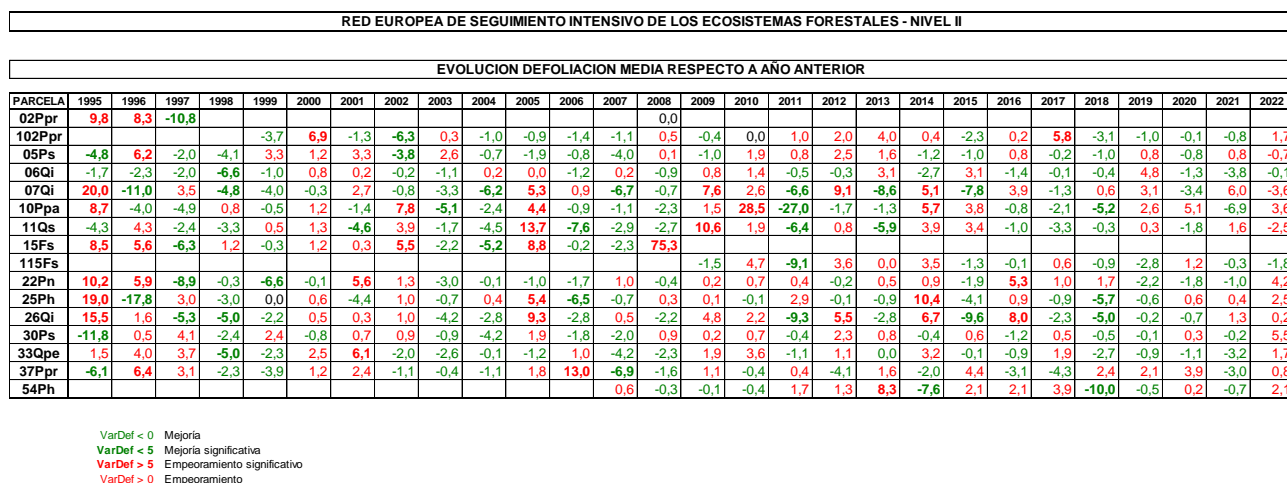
RED EUROPEA DE SEGUIMIENTO INTENSIVO DE LOS ECOSISTEMAS FORESTALES - NIVEL II

EVOLUCION DEFOLIACION MEDIA RESPECTO A AÑO ANTERIOR

| PARCELA | 1995 | 1996 | 1997 | 1998 | 1999 | 2000 | 2001 | 2002 | 2003 | 2004 | 2005 | 2006 | 2007 | 2008 | 2009 | 2010 | 2011 | 2012 | 2013 | 2014 | 2015 | 2016 | 2017 | 2018 | 2019 | 2020 | 2021 | 2022 |
|---|---|---|---|---|---|---|---|---|---|---|---|---|---|---|---|---|---|---|---|---|---|---|---|---|---|---|---|---|
| 02Ppr | 9,8 | 8,3 | -10,8 | | | | | | | | | | | 0,0 | | | | | | | | | | | | | | |
| 102Ppr | | | | | -3,7 | 6,9 | -1,3 | -6,3 | 0,3 | -1,0 | -0,9 | -1,4 | -1,1 | 0,5 | -0,4 | 0,0 | 1,0 | 2,0 | 4,0 | 0,4 | -2,3 | 0,2 | 5,8 | -3,1 | -1,0 | -0,1 | -0,8 | 1,7 |
| 05Ps | -4,8 | 6,2 | -2,0 | -4,1 | 3,3 | 1,2 | 3,3 | -3,8 | 2,6 | -0,7 | -1,9 | -0,8 | -4,0 | 0,1 | -1,0 | 1,9 | 0,8 | 2,5 | 1,6 | -1,2 | -1,0 | 0,8 | -0,2 | -1,0 | 0,8 | -0,8 | 0,8 | -0,7 |
| 06Qi | -1,7 | -2,3 | -2,0 | -6,6 | -1,0 | 0,8 | 0,2 | -0,2 | -1,1 | 0,2 | 0,0 | -1,2 | 0,2 | -0,9 | 0,8 | 1,4 | -0,5 | -0,3 | 3,1 | -2,7 | 3,1 | -1,4 | -0,1 | -0,4 | 4,8 | -1,3 | -3,8 | -0,1 |
| 07Qi | 20,0 | -11,0 | 3,5 | -4,8 | -4,0 | -0,3 | 2,7 | -0,8 | -3,3 | -6,2 | 5,3 | 0,9 | -6,7 | -0,7 | 7,6 | 2,6 | -6,6 | 9,1 | -8,6 | 5,1 | -7,8 | 3,9 | -1,3 | 0,6 | 3,1 | -3,4 | 6,0 | -3,6 |
| 10Ppa | 8,7 | -4,0 | -4,9 | 0,8 | -0,5 | 1,2 | -1,4 | 7,8 | -5,1 | -2,4 | 4,4 | -0,9 | -1,1 | -2,3 | 1,5 | 28,5 | -27,0 | -1,7 | -1,3 | 5,7 | 3,8 | -0,8 | -2,1 | -5,2 | 2,6 | 5,1 | -6,9 | 3,6 |
| 11Qs | -4,3 | 4,3 | -2,4 | -3,3 | 0,5 | 1,3 | -4,6 | 3,9 | -1,7 | -4,5 | 13,7 | -7,6 | -2,9 | -2,7 | 10,6 | 1,9 | -6,4 | 0,8 | -5,9 | 3,9 | 3,4 | -1,0 | -3,3 | -0,3 | 0,3 | -1,8 | 1,6 | -2,5 |
| 15Fs | 8,5 | 5,6 | -6,3 | 1,2 | -0,3 | 1,2 | 0,3 | 5,5 | -2,2 | -5,2 | 8,8 | -0,2 | -2,3 | 75,3 | | | | | | | | | | | | | | |
| 115Fs | | | | | | | | | | | | | | | -1,5 | 4,7 | -9,1 | 3,6 | 0,0 | 3,5 | -1,3 | -0,1 | 0,6 | -0,9 | -2,8 | 1,2 | -0,3 | -1,8 |
| 22Pn | 10,2 | 5,9 | -8,9 | -0,3 | -6,6 | -0,1 | 5,6 | 1,3 | -3,0 | -0,1 | -1,0 | -1,7 | 1,0 | -0,4 | 0,2 | 0,7 | 0,4 | -0,2 | 0,5 | 0,9 | -1,9 | 5,3 | 1,0 | 1,7 | -2,2 | -1,8 | -1,0 | 4,2 |
| 25Ph | 19,0 | -17,8 | 3,0 | -3,0 | 0,0 | 0,6 | -4,4 | 1,0 | -0,7 | 0,4 | 5,4 | -6,5 | -0,7 | 0,3 | 0,1 | -0,1 | 2,9 | -0,1 | -0,9 | 10,4 | -4,1 | 0,9 | -0,9 | -5,7 | -0,6 | 0,6 | 0,4 | 2,5 |
| 26Qi | 15,5 | 1,6 | -5,3 | -5,0 | -2,2 | 0,5 | 0,3 | 1,0 | -4,2 | -2,8 | 9,3 | -2,8 | 0,5 | -2,2 | 4,8 | 2,2 | -9,3 | 5,5 | -2,8 | 6,7 | -9,6 | 8,0 | -2,3 | -5,0 | -0,2 | -0,7 | 1,3 | 0,2 |
| 30Ps | -11,8 | 0,5 | 4,1 | -2,4 | 2,4 | -0,8 | 0,7 | 0,9 | -0,9 | -4,2 | 1,9 | -1,8 | -2,0 | 0,9 | 0,2 | 0,7 | -0,4 | 2,3 | 0,8 | -0,4 | 0,6 | -1,2 | 0,5 | -0,5 | -0,1 | 0,3 | -0,2 | 5,5 |
| 33Qpe | 1,5 | 4,0 | 3,7 | -5,0 | -2,3 | 2,5 | 6,1 | -2,0 | -2,6 | -0,1 | -1,2 | 1,0 | -4,2 | -2,3 | 1,9 | 3,6 | -1,1 | 1,1 | 0,0 | 3,2 | -0,1 | -0,9 | 1,9 | -2,7 | -0,9 | -1,1 | -3,2 | 1,7 |
| 37Ppr | -6,1 | 6,4 | 3,1 | -2,3 | -3,9 | 1,2 | 2,4 | -1,1 | -0,4 | -1,1 | 1,8 | 13,0 | -6,9 | -1,6 | 1,1 | -0,4 | 0,4 | -4,1 | 1,6 | -2,0 | 4,4 | -3,1 | -4,3 | 2,4 | 2,1 | 3,9 | -3,0 | 0,8 |
| 54Ph | | | | | | | | | | | | | 0,6 | -0,3 | -0,1 | -0,4 | 1,7 | 1,3 | 8,3 | -7,6 | 2,1 | 2,1 | 3,9 | -10,0 | -0,5 | 0,2 | -0,7 | 2,1 |

VarDef < 0 Mejoría
VarDef < 5 Mejoría significativa
VarDef > 5 Empeoramiento significativo
VarDef > 0 Empeoramiento